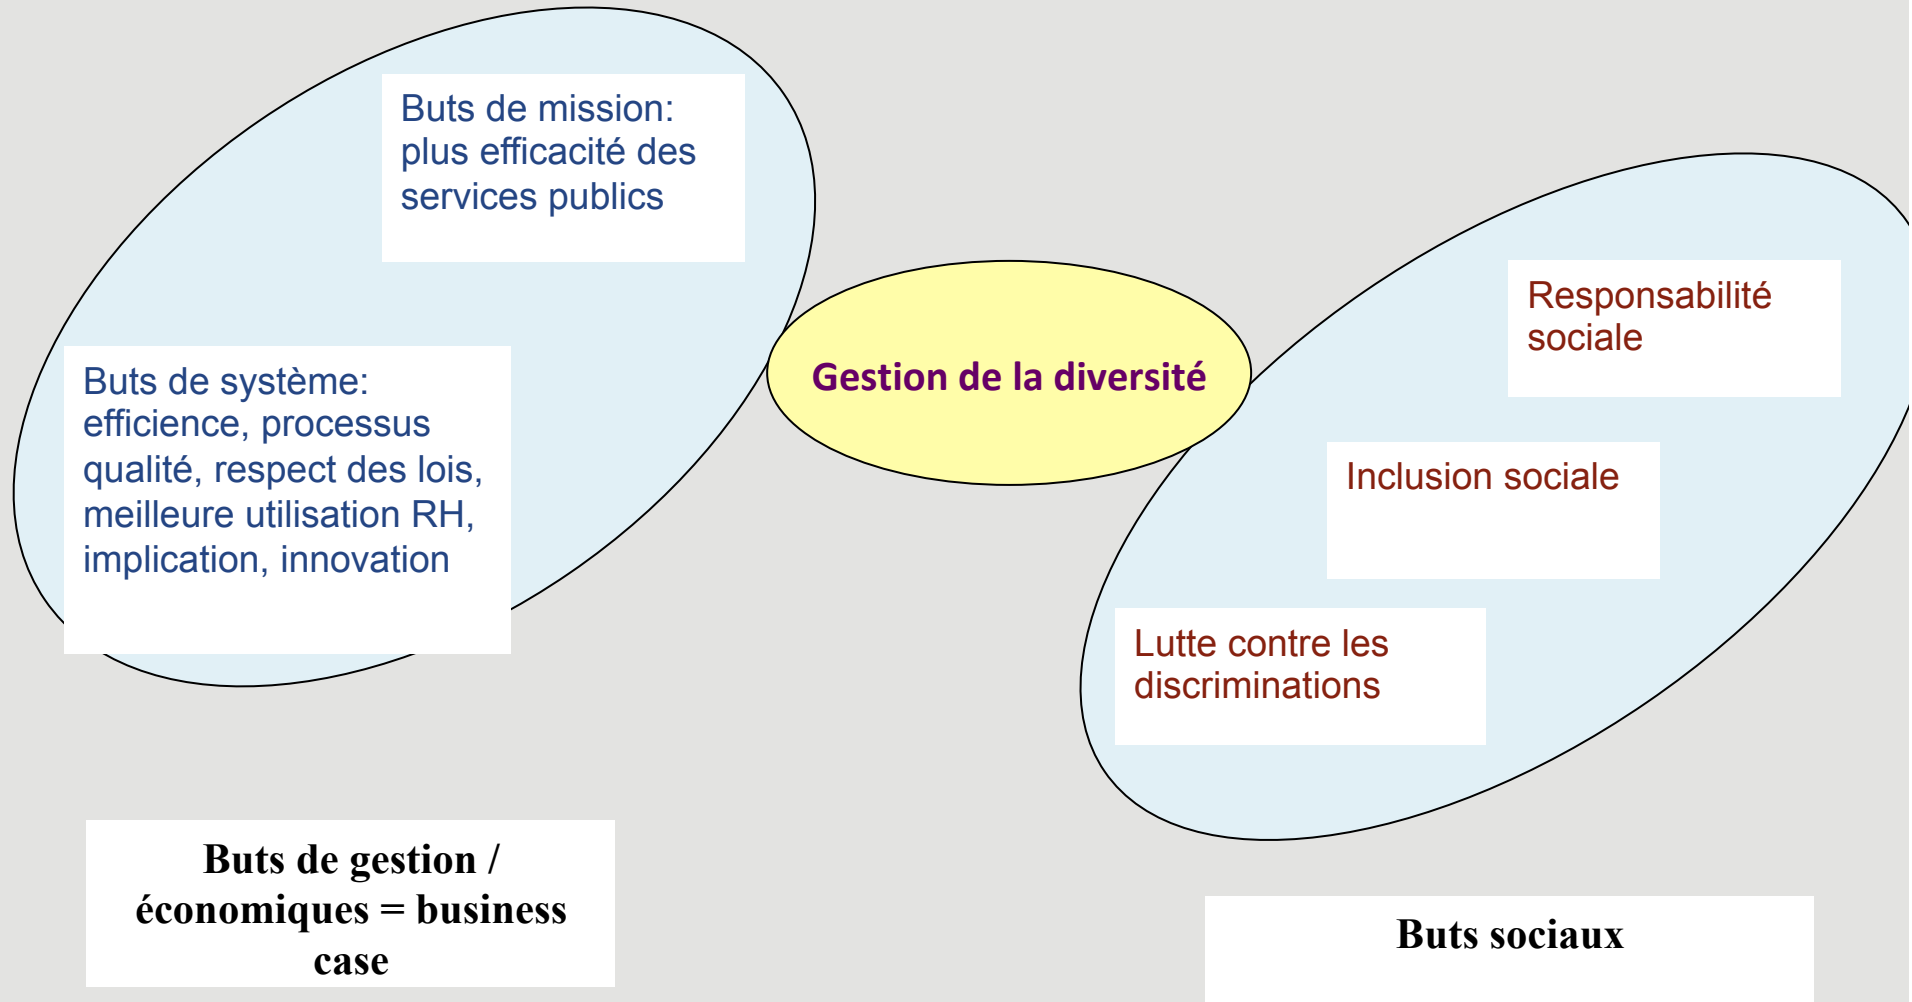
Buts de mission: plus efficacité des services publics

Buts de système: efficience, processus qualité, respect des lois, meilleure utilisation RH, implication, innovation

Gestion de la diversité

Responsabilité sociale

Inclusion sociale

Lutte contre les discriminations

Buts de gestion / économiques = business case

Buts sociaux